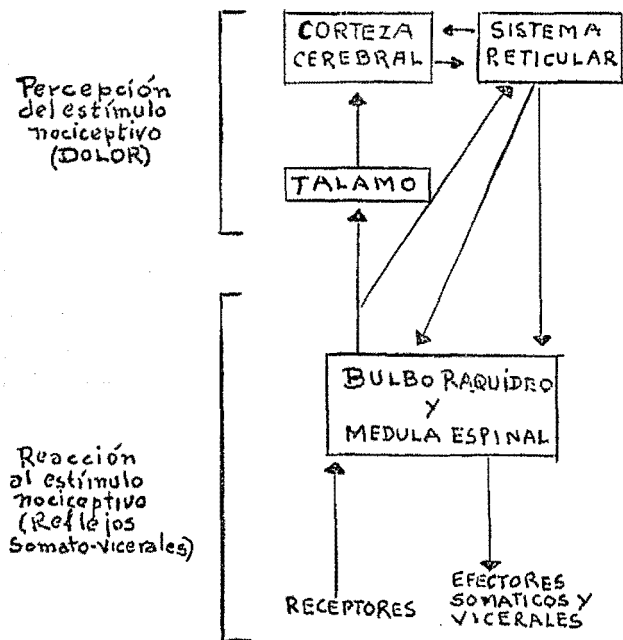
CORTEZA CEREBRAL

SISTEMA RETICULAR

Percepción del estímulo nociceptivo (DOLOR)

TALAMO

BULBO RAQUIDRO Y MEDULA ESPINAL

Reacción al estímulo nociceptivo (Reflejos Somato-vicerales)

RECEPTORES

EFECTORES SOMATICOS Y VICERALES